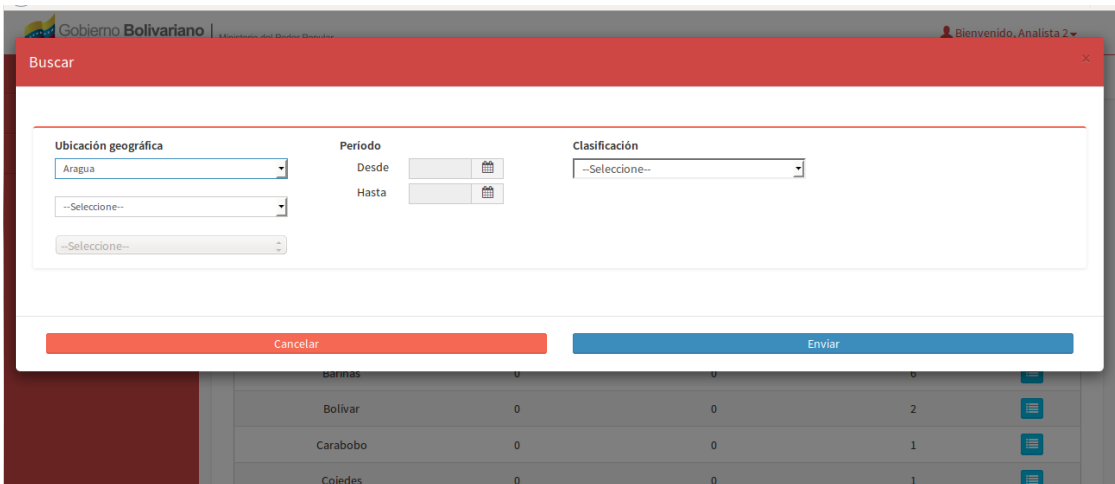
Gobierno Bolivariano | Ministerio del Poder Popular

Bienvenido, Analista 2

Buscar

×

Ubicación geográfica

Aragua

--Seleccione--

--Seleccione--

Periodo

Desde

Hasta

Clasificación

--Seleccione--

Cancelar

Enviar

| Barinas | 0 | 0 | 6 |
|---|---|---|---|
| Bolívar | 0 | 0 | 2 |
| Carabobo | 0 | 0 | 1 |
| Cojedes | 0 | 0 | 1 |